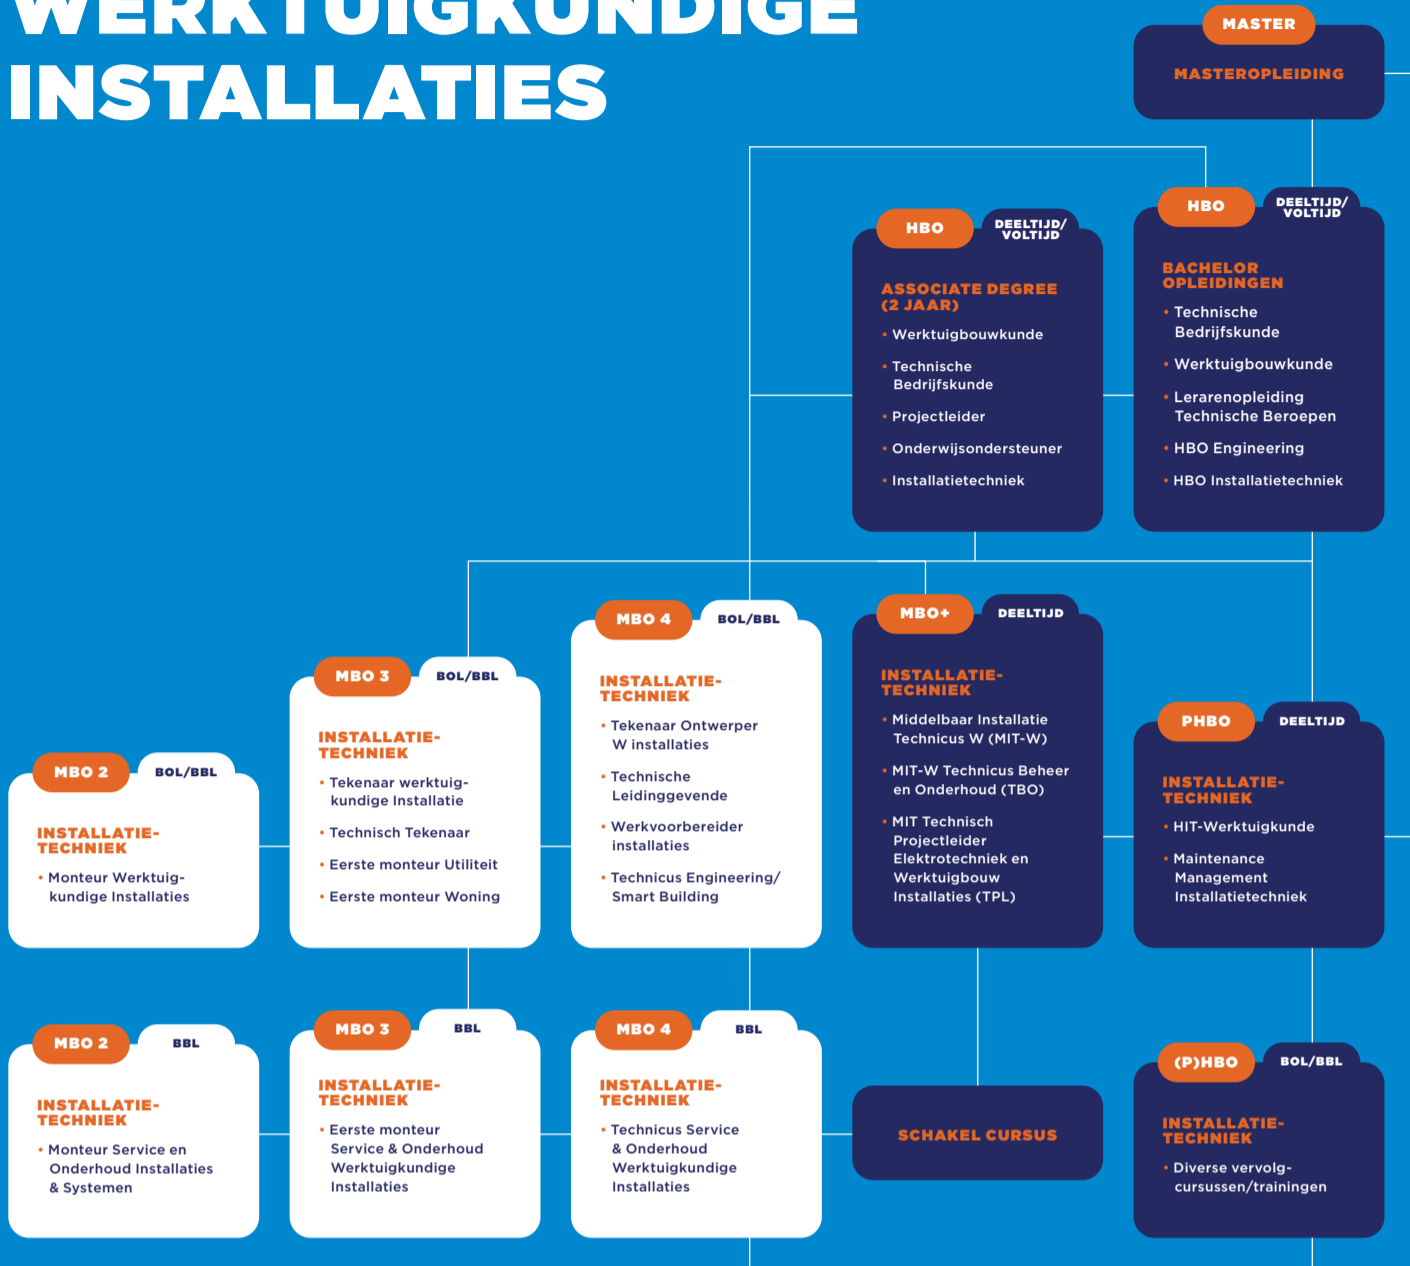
WERKTUIGKUNDIGE INSTALLATIES

MASTER
MASTEROPLEIDING

HBO
DEELTIJD/ VOLTIJD
ASSOCIATE DEGREE (2 JAAR)
• Werktuigbouwkunde
• Technische Bedrijfskunde
• Projectleider
• Onderwijsondersteuner
• Installatietechniek

HBO
DEELTIJD/ VOLTIJD
BACHELOR OPLEIDINGEN
• Technische Bedrijfskunde
• Werktuigbouwkunde
• Lerarenopleiding Technische Beroepen
• HBO Engineering
• HBO Installatietechniek

MBO 2
BOL/BBL
INSTALLATIE-TECHNIEK
• Monteur Werktuigkundige Installaties

MBO 3
BOL/BBL
INSTALLATIE-TECHNIEK
• Tekenaar werktuigkundige Installatie
• Technisch Tekenaar
• Eerste monteur Utiliteit
• Eerste monteur Woning

MBO 4
BOL/BBL
INSTALLATIE-TECHNIEK
• Tekenaar Ontwerper W installaties
• Technische Leidinggevende
• Werkvoorbereider installaties
• Technicus Engineering/ Smart Building

MBO+
DEELTIJD
INSTALLATIE-TECHNIEK
• Middelbaar Installatie Technicus W (MIT-W)
• MIT-W Technicus Beheer en Onderhoud (TBO)
• MIT Technisch Projectleider Elektrotechniek en Werktuigbouw Installaties (TPL)

PHBO
DEELTIJD
INSTALLATIE-TECHNIEK
• HIT-Werktuigkunde
• Maintenance Management Installatietechniek

MBO 2
BBL
INSTALLATIE-TECHNIEK
• Monteur Service en Onderhoud Installaties & Systemen

MBO 3
BBL
INSTALLATIE-TECHNIEK
• Eerste monteur Service & Onderhoud Werktuigkundige Installaties

MBO 4
BBL
INSTALLATIE-TECHNIEK
• Technicus Service & Onderhoud Werktuigkundige Installaties

SCHAKEL CURSUS

(P)HBO
BOL/BBL
INSTALLATIE-TECHNIEK
• Diverse vervolgcursussen/trainingen